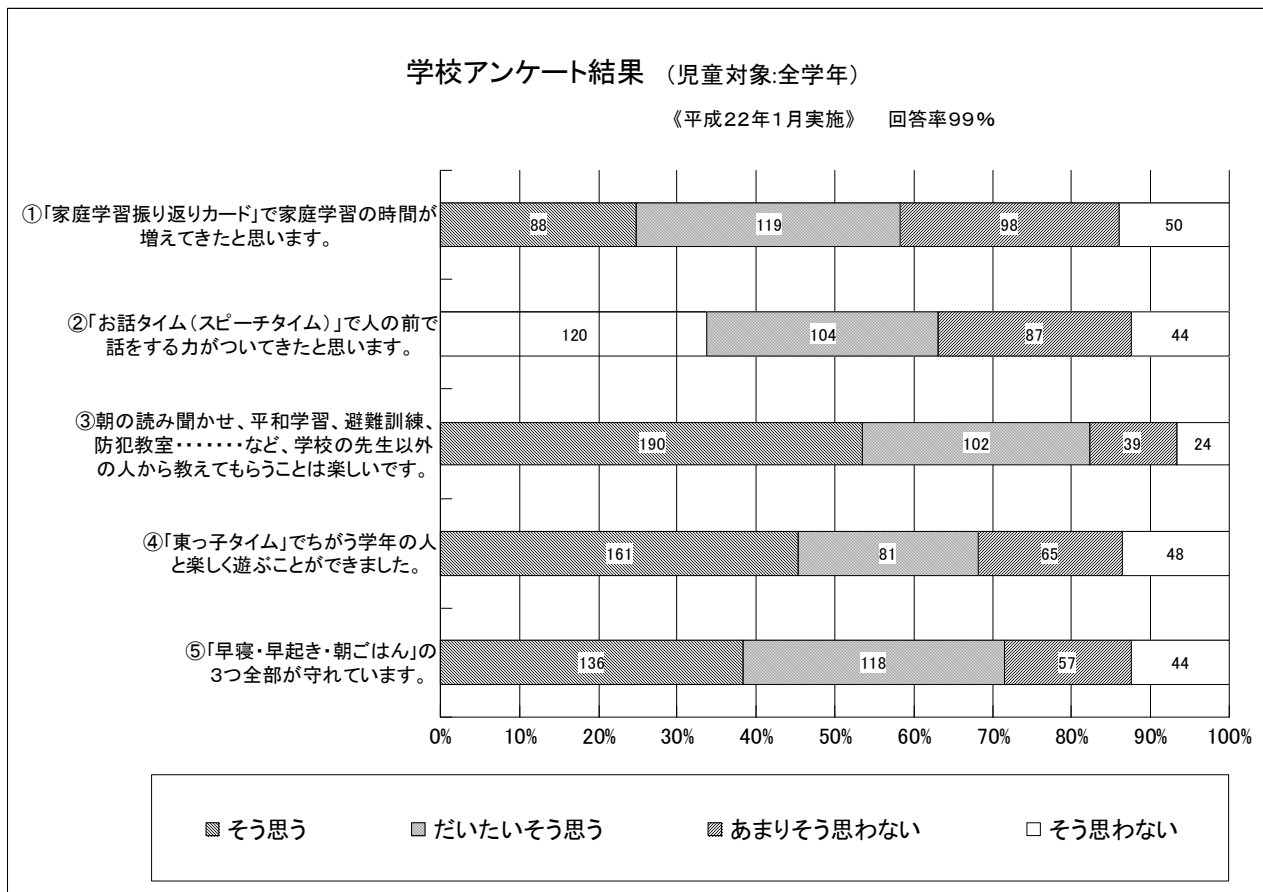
学校アンケート結果 （児童対象:全学年）

《平成22年1月実施》 回答率99％

①「家庭学習振り返りカード」で家庭学習の時間が増えてきたと思います。

88 119 98 50

②「お話タイム（スピーチタイム）」で人の前で話をする力がついてきたと思います。

120 104 87 44

③朝の読み聞かせ、平和学習、避難訓練、防犯教室・・・・・・・など、学校の先生以外の人から教えてもらうことは楽しいです。

190 102 39 24

④「東っ子タイム」でちがう学年の人と楽しく遊ぶことができました。

161 81 65 48

⑤「早寝・早起き・朝ごはん」の3つ全部が守れています。

136 118 57 44

0% 10% 20% 30% 40% 50% 60% 70% 80% 90% 100%

そう思う だいたいそう思う あまりそう思わない そう思わない